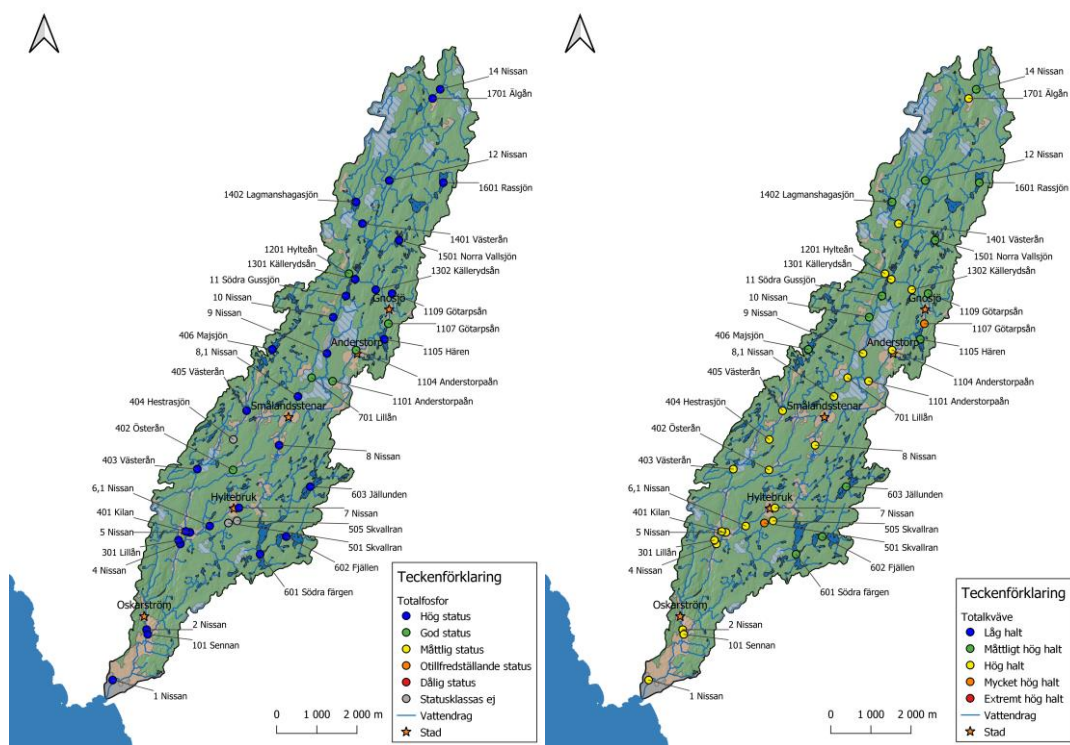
14 Nissan
1701 Älgån
12 Nissan
1601 Rassjön
1402 Lagmanshagasjön
1401 Västerån
1201 Hylteån
1501 Norra Vallsjön
1301 Källerydsån
1302 Källerydsån
11 Södra Gussjön
Gnosjö
10 Nissan
1109 Götarpsån
9 Nissan
1107 Götarpsån
406 Majsjön
Anderstorp
8,1 Nissan
1105 Hären
405 Västerån
1104 Anderstorpaån
1101 Anderstorpaån
404 Hestrasjön
Smålandsstenar
701 Lillån
402 Österån
8 Nissan
403 Västerån
6,1 Nissan
603 Jällunden
Hyltebruk
401 Kilan
7 Nissan
5 Nissan
505 Skvallran
301 Lillån
501 Skvallran
4 Nissan
602 Fjällen
601 Södra färgen
Oskarström
2 Nissan
101 Sennan
1 Nissan

Teckenförklaring
Totalfosfor
Hög status
God status
Måttlig status
Otillfredställande status
Dålig status
Statusklassas ej
Vattendrag
Stad

0 1 000 2 000 m

14 Nissan
1701 Älgån
12 Nissan
1601 Rassjön
1402 Lagmanshagasjön
1401 Västerån
1201 Hylteån
1501 Norra Vallsjön
1301 Källerydsån
1302 Källerydsån
11 Södra Gussjön
Gnosjö
10 Nissan
1109 Götarpsån
9 Nissan
1107 Götarpsån
406 Majsjön
Anderstorp
8,1 Nissan
1105 Hären
405 Västerån
1104 Anderstorpaån
1101 Anderstorpaån
404 Hestrasjön
Smålandsstenar
701 Lillån
402 Österån
8 Nissan
403 Västerån
6,1 Nissan
603 Jällunden
Hyltebruk
401 Kilan
7 Nissan
5 Nissan
505 Skvallran
301 Lillån
501 Skvallran
4 Nissan
602 Fjällen
601 Södra färgen
Oskarström
2 Nissan
101 Sennan
1 Nissan

Teckenförklaring
Totalkväve
Låg halt
Måttligt hög halt
Hög halt
Mycket hög halt
Extremt hög halt
Vattendrag
Stad

0 1 000 2 000 m